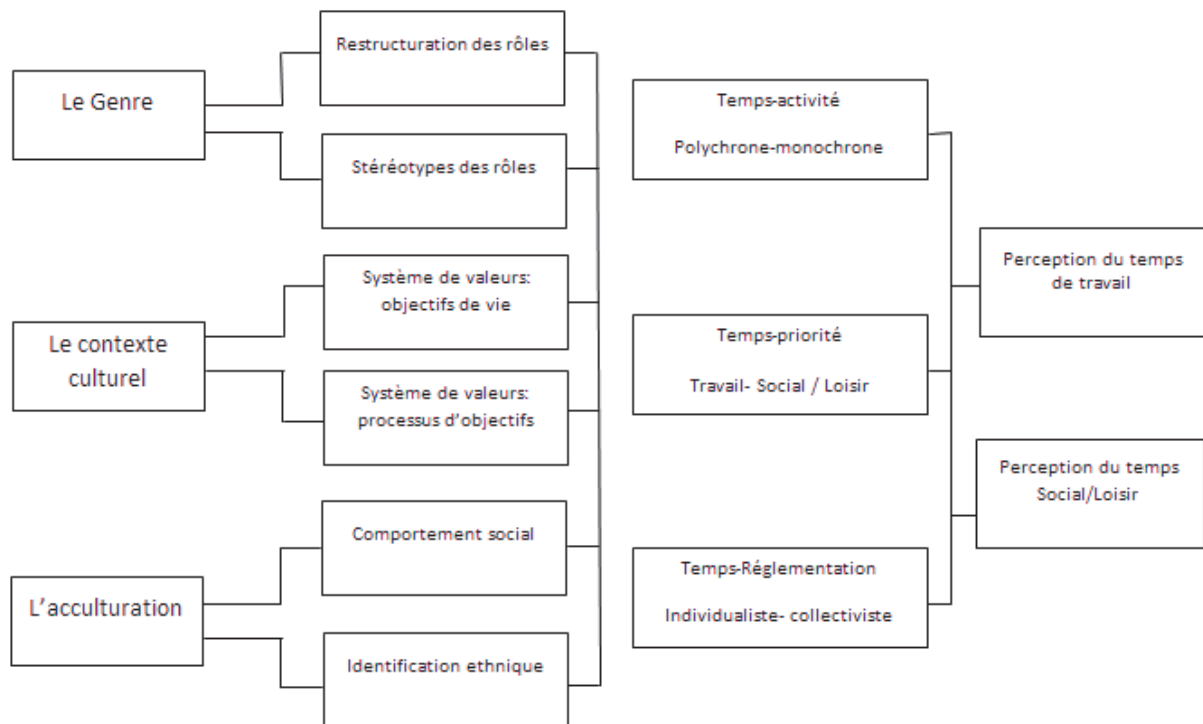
Le Genre

Restructuration des rôles

Stéréotypes des rôles

Le contexte culturel

Système de valeurs: objectifs de vie

Système de valeurs: processus d'objectifs

L'acculturation

Comportement social

Identification ethnique

Temps-activité

Polychrone-monochrone

Temps-priorité

Travail- Social / Loisir

Temps-Réglementation

Individualiste- collectiviste

Perception du temps de travail

Perception du temps Social/Loisir